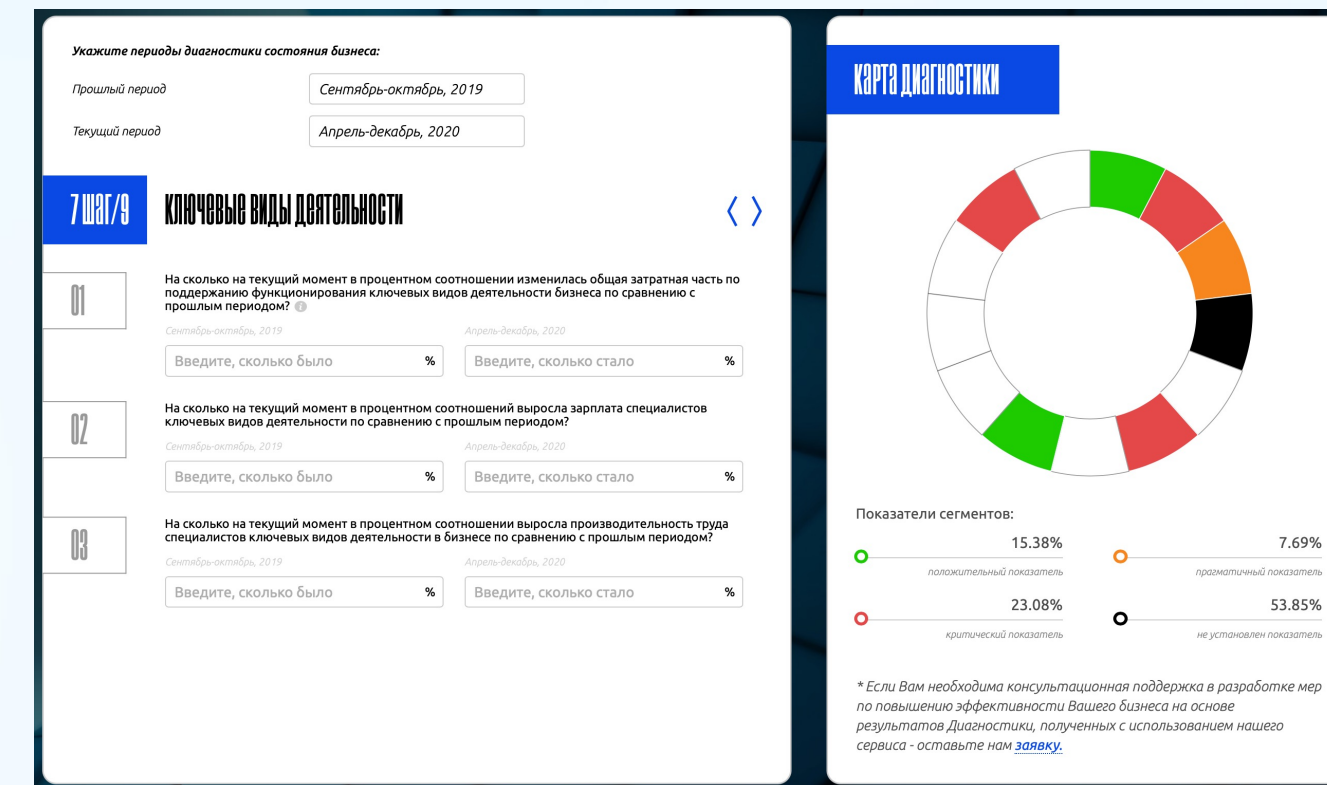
Укажите периоды диагностики состояния бизнеса:

Прошлый период
Сентябрь-октябрь, 2019

Текущий период
Апрель-декабрь, 2020

7 шаг/9
Ключевые виды деятельности

01
На сколько на текущий момент в процентном соотношении изменилась общая затратная часть по поддержанию функционирования ключевых видов деятельности бизнеса по сравнению с прошлым периодом?
Сентябрь-октябрь, 2019
Апрель-декабрь, 2020
Введите, сколько было %
Введите, сколько стало %

02
На сколько на текущий момент в процентном соотношений выросла зарплата специалистов ключевых видов деятельности по сравнению с прошлым периодом?
Сентябрь-октябрь, 2019
Апрель-декабрь, 2020
Введите, сколько было %
Введите, сколько стало %

03
На сколько на текущий момент в процентном соотношении выросла производительность труда специалистов ключевых видов деятельности в бизнесе по сравнению с прошлым периодом?
Сентябрь-октябрь, 2019
Апрель-декабрь, 2020
Введите, сколько было %
Введите, сколько стало %

Карта диагностики

Показатели сегментов:
15.38%
положительный показатель
7.69%
прагматичный показатель
23.08%
критический показатель
53.85%
не установлен показатель

* Если Вам необходима консультационная поддержка в разработке мер по повышению эффективности Вашего бизнеса на основе результатов Диагностики, полученных с использованием нашего сервиса - оставьте нам заявку.